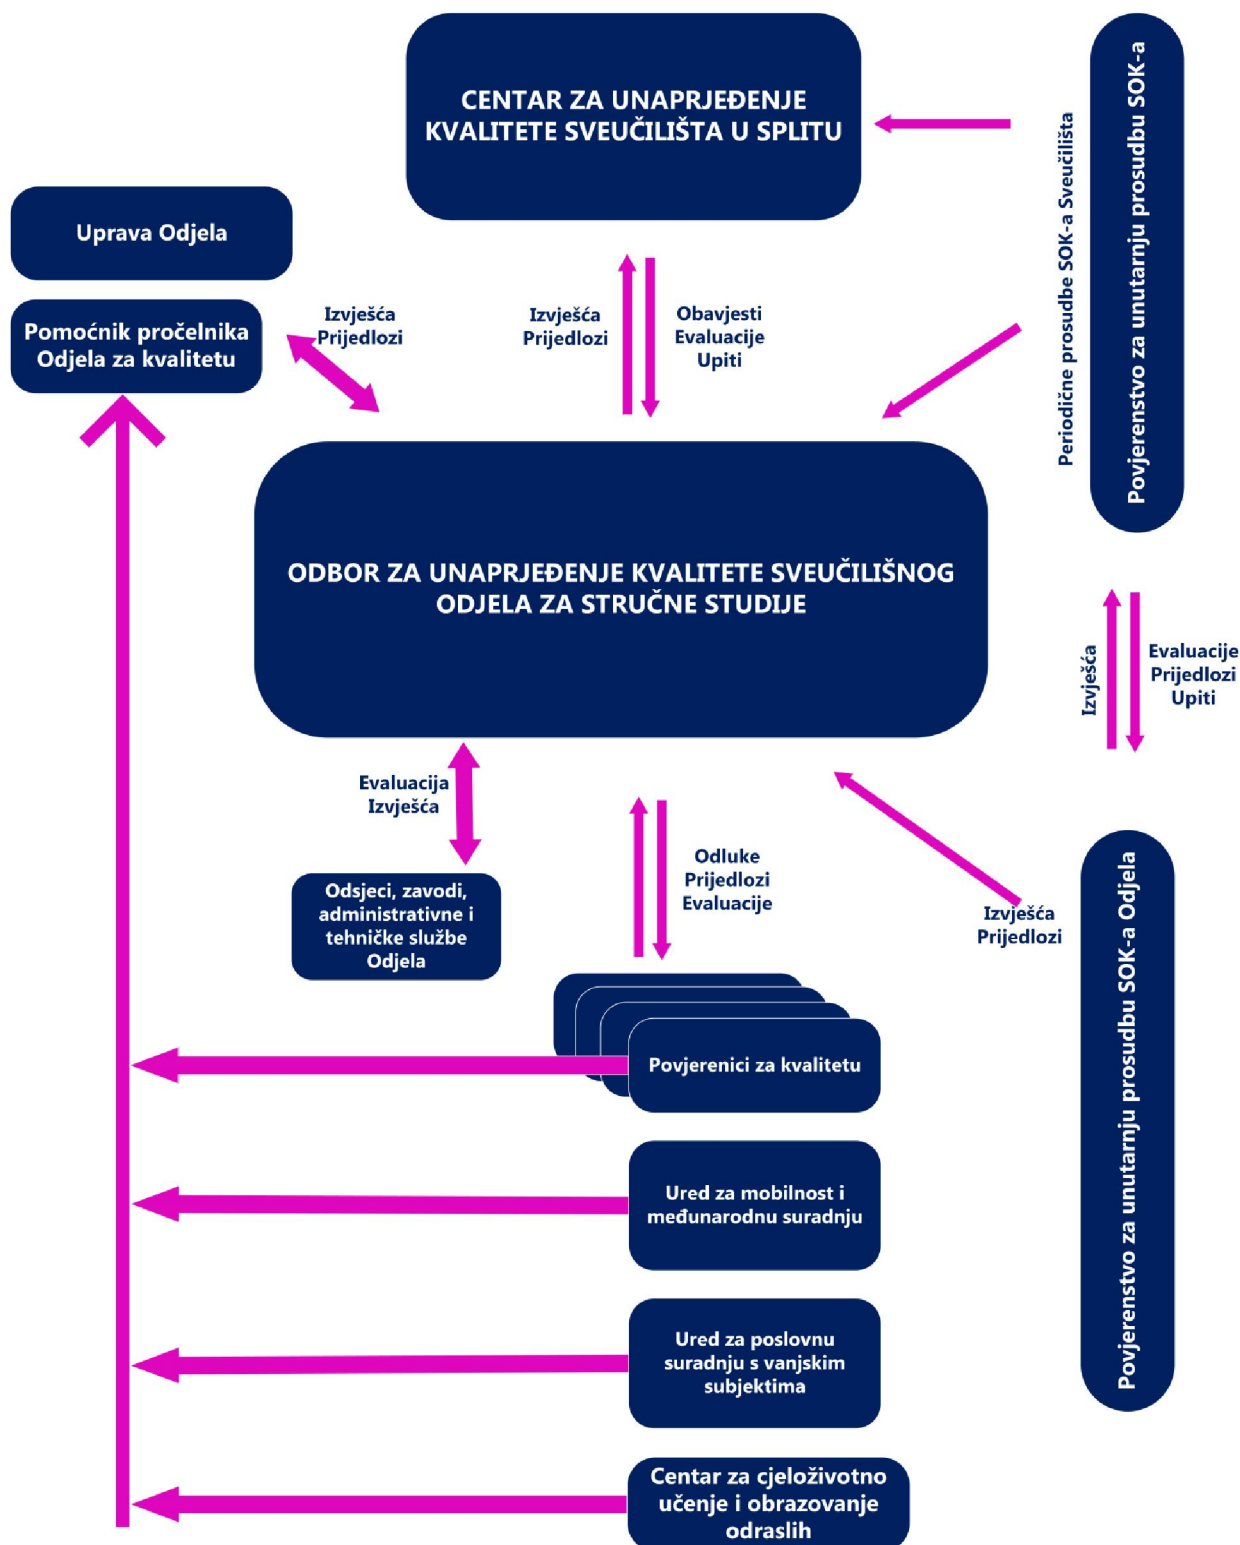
CENTAR ZA UNAPRJEĐENJE KVALITETE SVEUČILIŠTA U SPLITU

Povjerenstvo za unutarnju prosudbu SOK-a

Periodične prosudbe SOK-a Sveučilišta

Uprava Odjela

Pomoćnik pročelnika Odjela za kvalitetu

Izvješća
Prijedlozi

Izvješća
Prijedlozi

Obavjesti
Evaluacije
Upiti

ODBOR ZA UNAPRJEĐENJE KVALITETE SVEUČILIŠNOG ODJELA ZA STRUČNE STUDIJE

Izvješća

Evaluacije
Prijedlozi
Upiti

Evaluacija
Izvješća

Odsjeci, zavodi, administrativne i tehničke službe Odjela

Odluke
Prijedlozi
Evaluacije

Izvješća
Prijedlozi

Povjerenstvo za unutarnju prosudbu SOK-a Odjela

Povjerenici za kvalitetu

Ured za mobilnost i međunarodnu suradnju

Ured za poslovnu suradnju s vanjskim subjektima

Centar za cjeloživotno učenje i obrazovanje odraslih